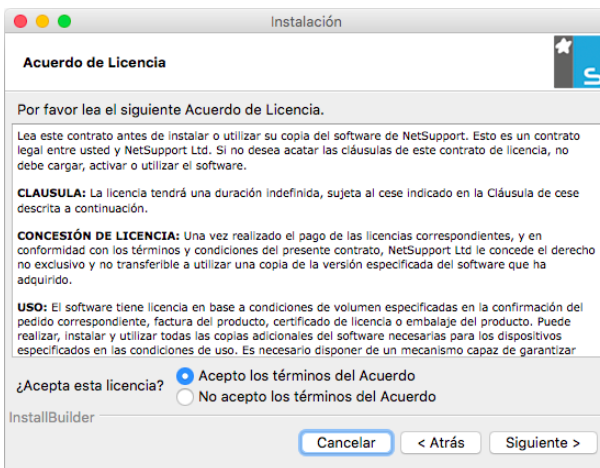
Instalación

Acuerdo de Licencia

Por favor lea el siguiente Acuerdo de Licencia.

Lea este contrato antes de instalar o utilizar su copia del software de NetSupport. Esto es un contrato legal entre usted y NetSupport Ltd. Si no desea acatar las cláusulas de este contrato de licencia, no debe cargar, activar o utilizar el software.

CLAUSULA: La licencia tendrá una duración indefinida, sujeta al cese indicado en la Cláusula de cese descrita a continuación.

CONCESIÓN DE LICENCIA: Una vez realizado el pago de las licencias correspondientes, y en conformidad con los términos y condiciones del presente contrato, NetSupport Ltd le concede el derecho no exclusivo y no transferible a utilizar una copia de la versión especificada del software que ha adquirido.

USO: El software tiene licencia en base a condiciones de volumen especificadas en la confirmación del pedido correspondiente, factura del producto, certificado de licencia o embalaje del producto. Puede realizar, instalar y utilizar todas las copias adicionales del software necesarias para los dispositivos especificados en las condiciones de uso. Es necesario disponer de un mecanismo capaz de garantizar

¿Acepta esta licencia?
Acepto los términos del Acuerdo
No acepto los términos del Acuerdo

InstallBuilder

Cancelar
< Atrás
Siguiente >